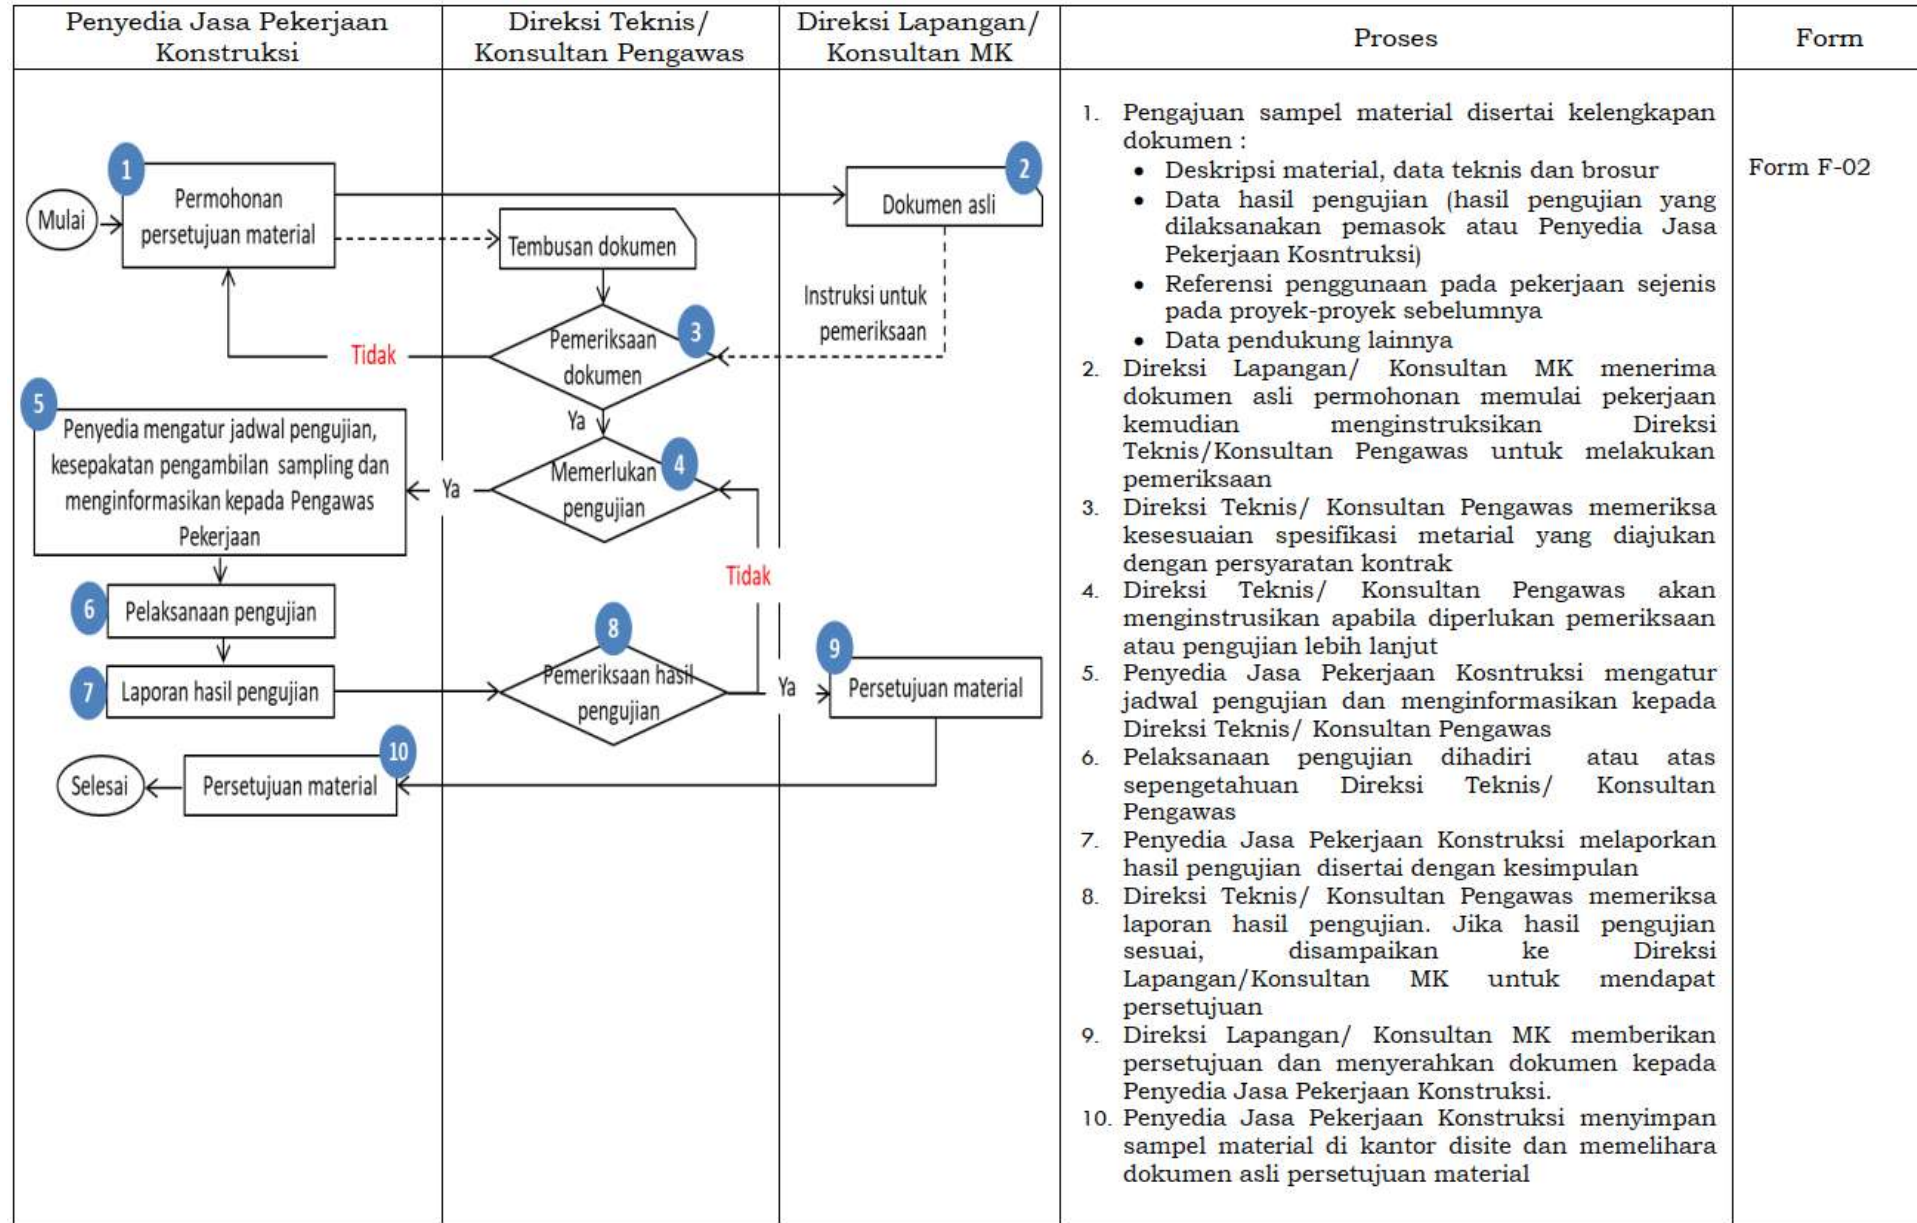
| Penyedia Jasa Pekerjaan Konstruksi | Direksi Teknis/ Konsultan Pengawas | Direksi Lapangan/ Konsultan MK | Proses | Form |
|---|---|---|---|---|
| Mulai; 1 Permohonan persetujuan material; Tidak; 5 Penyedia mengatur jadwal pengujian, kesepakatan pengambilan sampling dan menginformasikan kepada Pengawas Pekerjaan; Ya; 6 Pelaksanaan pengujian; 7 Laporan hasil pengujian; Selesai; 10 Persetujuan material | Tembusan dokumen; 3 Pemeriksaan dokumen; Ya; 4 Memerlukan pengujian; Tidak; 8 Pemeriksaan hasil pengujian; Ya | 2 Dokumen asli; Instruksi untuk pemeriksaan; 9 Persetujuan material | 1. Pengajuan sampel material disertai kelengkapan dokumen :<br>• Deskripsi material, data teknis dan brosur<br>• Data hasil pengujian (hasil pengujian yang dilaksanakan pemasok atau Penyedia Jasa Pekerjaan Kosntruksi)<br>• Referensi penggunaan pada pekerjaan sejenis pada proyek-proyek sebelumnya<br>• Data pendukung lainnya<br>2. Direksi Lapangan/ Konsultan MK menerima dokumen asli permohonan memulai pekerjaan kemudian menginstruksikan Direksi Teknis/Konsultan Pengawas untuk melakukan pemeriksaan<br>3. Direksi Teknis/ Konsultan Pengawas memeriksa kesesuaian spesifikasi metarial yang diajukan dengan persyaratan kontrak<br>4. Direksi Teknis/ Konsultan Pengawas akan menginstrusikan apabila diperlukan pemeriksaan atau pengujian lebih lanjut<br>5. Penyedia Jasa Pekerjaan Kosntruksi mengatur jadwal pengujian dan menginformasikan kepada Direksi Teknis/ Konsultan Pengawas<br>6. Pelaksanaan pengujian dihadiri atau atas sepengetahuan Direksi Teknis/ Konsultan Pengawas<br>7. Penyedia Jasa Pekerjaan Konstruksi melaporkan hasil pengujian disertai dengan kesimpulan<br>8. Direksi Teknis/ Konsultan Pengawas memeriksa laporan hasil pengujian. Jika hasil pengujian sesuai, disampaikan ke Direksi Lapangan/Konsultan MK untuk mendapat persetujuan<br>9. Direksi Lapangan/ Konsultan MK memberikan persetujuan dan menyerahkan dokumen kepada Penyedia Jasa Pekerjaan Konstruksi.<br>10. Penyedia Jasa Pekerjaan Konstruksi menyimpan sampel material di kantor disite dan memelihara dokumen asli persetujuan material | Form F-02 |